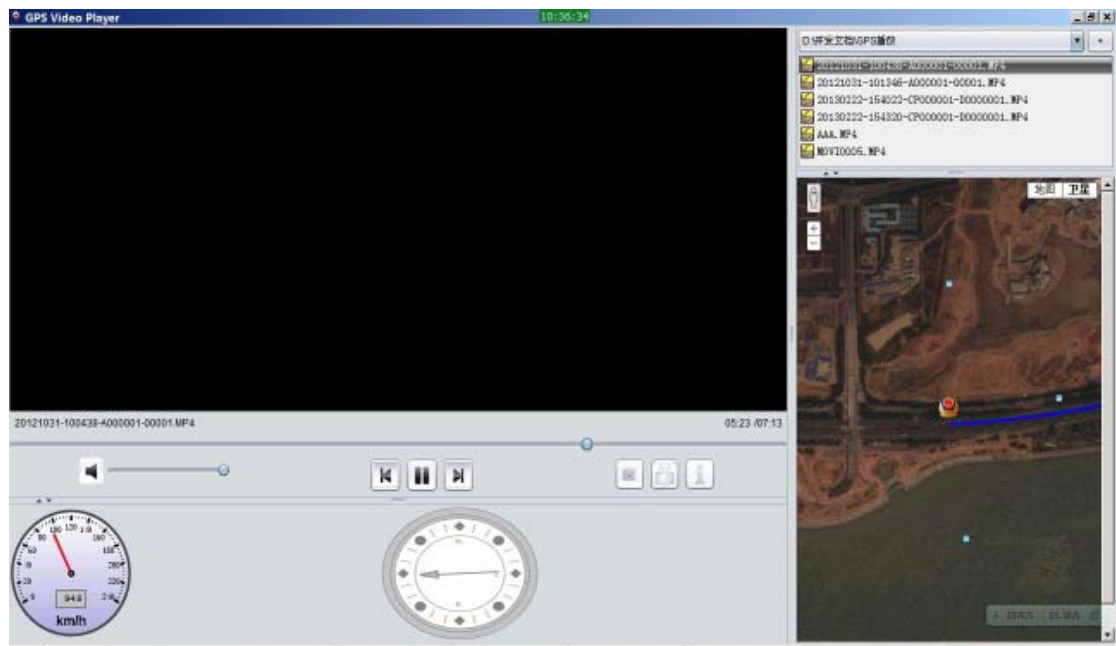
GPS Video Player

10:36:34

D:\研发文档\GPS播放

20121031-100438-A000001-00001.MP4
20121031-101346-A000001-00001.MP4
20130222-154022-CP000001-D000001.MP4
20130222-154320-CP000001-D000001.MP4
AAA.MP4
MOVI0005.MP4

地图 卫星

20121031-100438-A000001-00001.MP4

05:23 /07:13

94.6
km/h